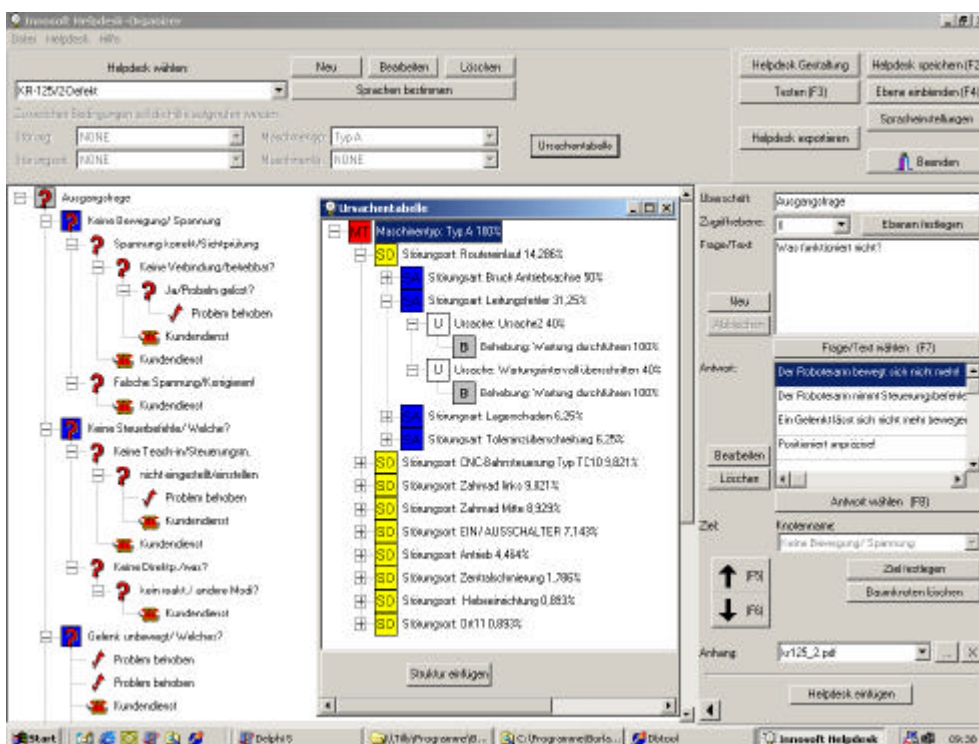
Innosoft Helpdesk-Organizer
Datei Helpdesk Hilfe

Helpdesk wählen:
KR-125/2Defekt
Neu Bearbeiten Löschen
Sprachen bestimmen
Zusätzliche Bedingungen, an die Hilfe ausgegeben werden
Störung: NONE
Maschinentyp: Typ A
Störungsort: NONE
Maschinenteile: NONE
Ursachentabelle

Helpdesk Gestaltung
Helpdesk speichern (F2)
Testen (F3)
Ebene einblenden (F4)
Spracheinstellungen
Helpdesk exportieren
Beenden

Ausgangsfrage
Keine Bewegung/ Spannung
Spannung korrekt/Sichtprüfung
Keine Verbindung/belebbar?
Ja/Problem gelöst?
Problem behoben
Kundendienst
Kundendienst
Falsche Spannung/Korrigieren!
Kundendienst
Keine Steuerbefehle/ Welche?
Keine Teach-in/Steuerungsn.
nicht eingestellt/einstellen
Problem behoben
Kundendienst
Kundendienst
Keine Direktp./was?
kein reakt./ andere Modi?
Kundendienst
Gelenk unbewegt/ Welcher?
Problem behoben
Problem behoben
Kundendienst

Ursachentabelle
MT Maschinentyp: Typ A 100%
SO Störungsort: Routeneinlauf 14,286%
SA Störungsart: Bruch Antriebsachse 50%
SA Störungsart: Leitungsfehler 31,25%
U Ursache: Ursache2 40%
B Behebung: Wartung durchführen 100%
U Ursache: Wartungsintervall überschritten 40%
B Behebung: Wartung durchführen 100%
SA Störungsart: Lagerschaden 6,25%
SA Störungsart: Toleranzüberschreitung 6,25%
SO Störungsort: CNC-Bahnsteuerung Typ TC10 9,821%
SO Störungsort: Zahnrad links 9,821%
SO Störungsort: Zahnrad Mitte 8,929%
SO Störungsort: EIN/ AUSSCHALTER 7,143%
SO Störungsort: Antrieb 4,464%
SO Störungsort: Zentralschmierung 1,786%
SO Störungsort: Hebeeinrichtung 0,893%
SO Störungsort: Ort11 0,893%
Struktur einfügen

Überschrift: Ausgangsfrage
Zugriffsebene: 0
Ebenen festlegen
Frage/Text: Was funktioniert nicht?
Neu
Ablöschen
Frage/Text wählen (F7)
Antwort:
Der Roboterarm bewegt sich nicht mehr
Der Roboterarm nimmt Steuerungsbefehle
Ein Gelenk lässt sich nicht mehr bewegen
Positioniert unpräzise!
Bearbeiten
Löschen
Antwort wählen (F8)
Ziel: Knotenname:
Keine Bewegung/ Spannung
F5
F6
Ziel festlegen
Baumknoten löschen
Anhang: kr125_2.pdf
Helpdesk einfügen

Start
Delphi 5
C:\Tilb\Programme\B...
C:\Programme\Borla...
Dbtool
Innosoft Helpdesk
09:30